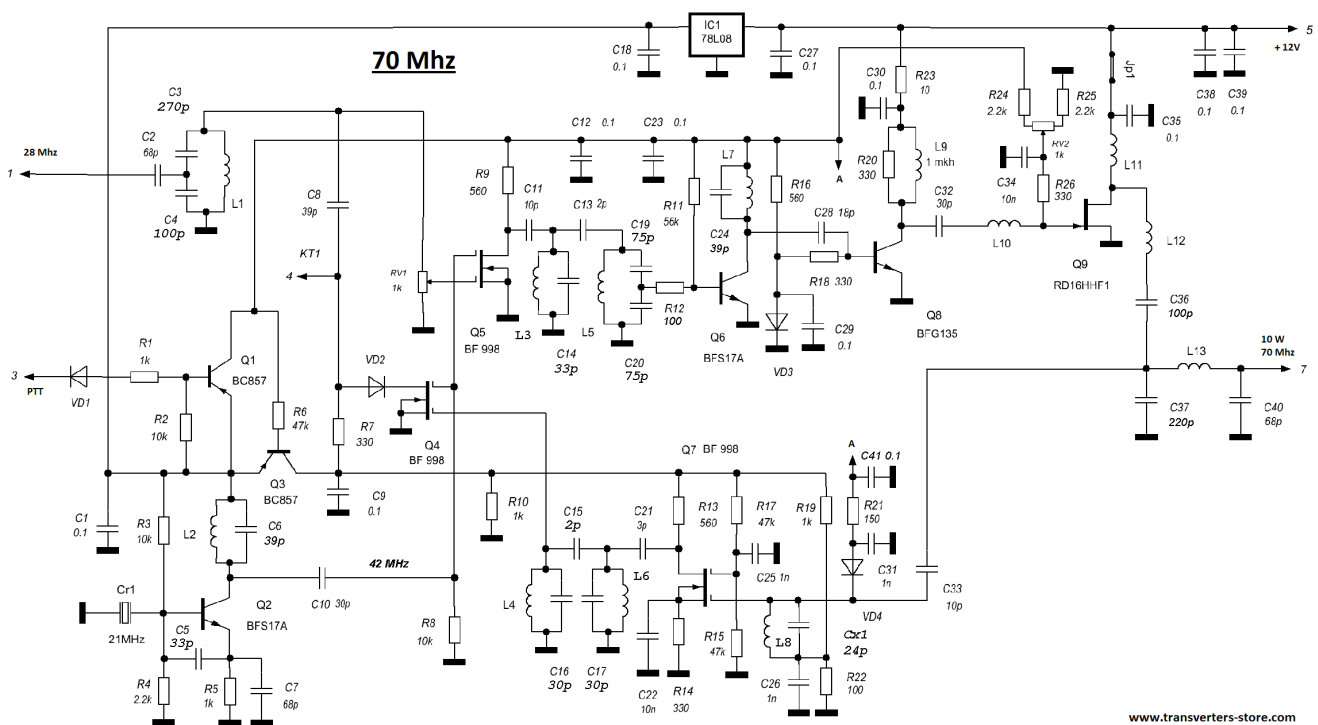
70 Mhz

IC1 78L08
C18 0.1
C27 0.1
5
+12V
C38 0.1
C39 0.1
Jp1
C35 0.1
C3 270p
C2 68p
28 Mhz
1
C4 100p
L1
C8 39p
KT1
4
RV1 1k
R9 560
C11 10p
C13 2p
C19 75p
C12 0.1
C23 0.1
R11 56k
L7
C24 39p
R16 560
A
C30 0.1
R23 10
R20 330
L9 1 mkh
R24 2.2k
R25 2.2k
RV2 1k
C34 10n
R26 330
L11
C32 30p
C28 18p
L10
R18 330
Q9 RD16HHF1
L12
Q5 BF 998
L3
L5
C14 33p
R12 100
C20 75p
Q6 BFS17A
VD3
C29 0.1
Q8 BFG135
C36 100p
10 W 70 Mhz
L13
7
C37 220p
C40 68p
R1 1k
Q1 BC857
3
PTT
VD1
R2 10k
R6 47k
VD2
R7 330
Q4 BF 998
Q3 BC857
C9 0.1
Q7 BF 998
A
C41 0.1
R21 150
R10 1k
C15 2p
C21 3p
R13 560
R17 47k
R19 1k
C25 1n
C31 1n
C1 0.1
R3 10k
L2
C6 39p
L4
L6
C33 10p
42 MHz
C10 30p
Cr1 21MHz
Q2 BFS17A
C5 33p
R8 10k
C16 30p
C17 30p
C22 10n
R14 330
R15 47k
L8
VD4
Cx1 24p
C26 1n
R22 100
R4 2.2k
R5 1k
C7 68p
www.transverters-store.com